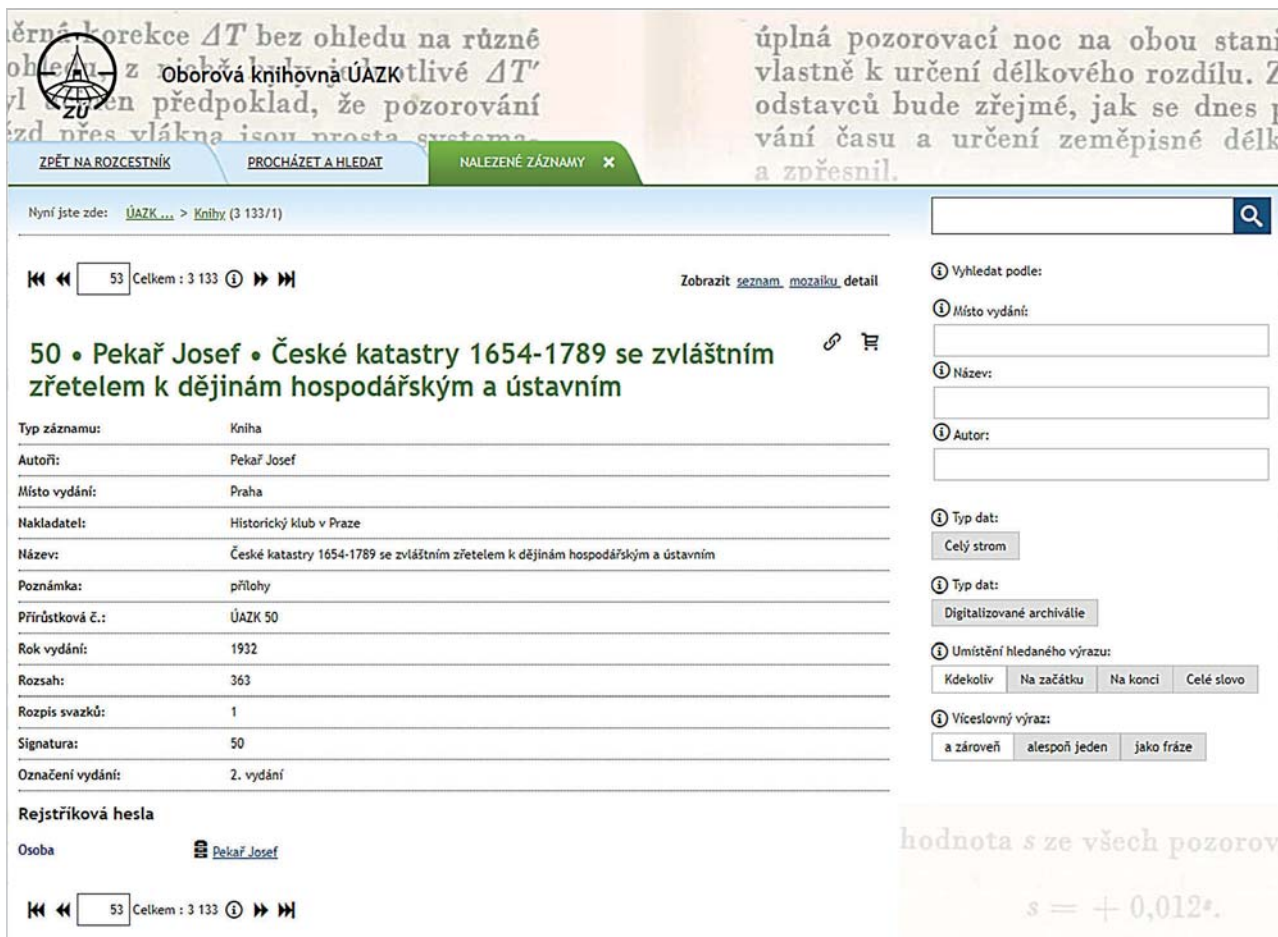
ěrná korekce $\Delta T$ bez ohledu na různé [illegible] z nichž byly jednotlivé $\Delta T'$ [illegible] předpoklad, že pozorování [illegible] přes vlákna jsou prosta systema-

úplná pozorovací noc na obou stani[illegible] vlastně k určení délkového rozdílu. Z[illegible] odstavců bude zřejmé, jak se dnes p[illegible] vání času a určení zeměpisné délk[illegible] a zpřesnil.

ZÚ

Oborová knihovna ÚAZK

ZPĚT NA ROZCESTNÍK

PROCHÁZET A HLEDAT

NALEZENÉ ZÁZNAMY ✕

Nyní jste zde: ÚAZK ... > Knihy (3 133/1)

53 Celkem : 3 133

Zobrazit seznam mozaiku detail

50 • Pekař Josef • České katastry 1654-1789 se zvláštním zřetelem k dějinám hospodářským a ústavním

| | |
|---|---|
| Typ záznamu: | Kniha |
| Autoři: | Pekař Josef |
| Místo vydání: | Praha |
| Nakladatel: | Historický klub v Praze |
| Název: | České katastry 1654-1789 se zvláštním zřetelem k dějinám hospodářským a ústavním |
| Poznámka: | přílohy |
| Přírůstková č.: | ÚAZK 50 |
| Rok vydání: | 1932 |
| Rozsah: | 363 |
| Rozpis svazků: | 1 |
| Signatura: | 50 |
| Označení vydání: | 2. vydání |

Rejstříková hesla

Osoba Pekař Josef

53 Celkem : 3 133

Vyhledat podle:

Místo vydání:

Název:

Autor:

Typ dat:

Celý strom

Typ dat:

Digitalizované archiválie

Umístění hledaného výrazu:

Kdekoliv | Na začátku | Na konci | Celé slovo

Víceslovný výraz:

a zároveň | alespoň jeden | jako fráze

hodnota $s$ ze všech pozorov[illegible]

$s = +0{,}012^s.$